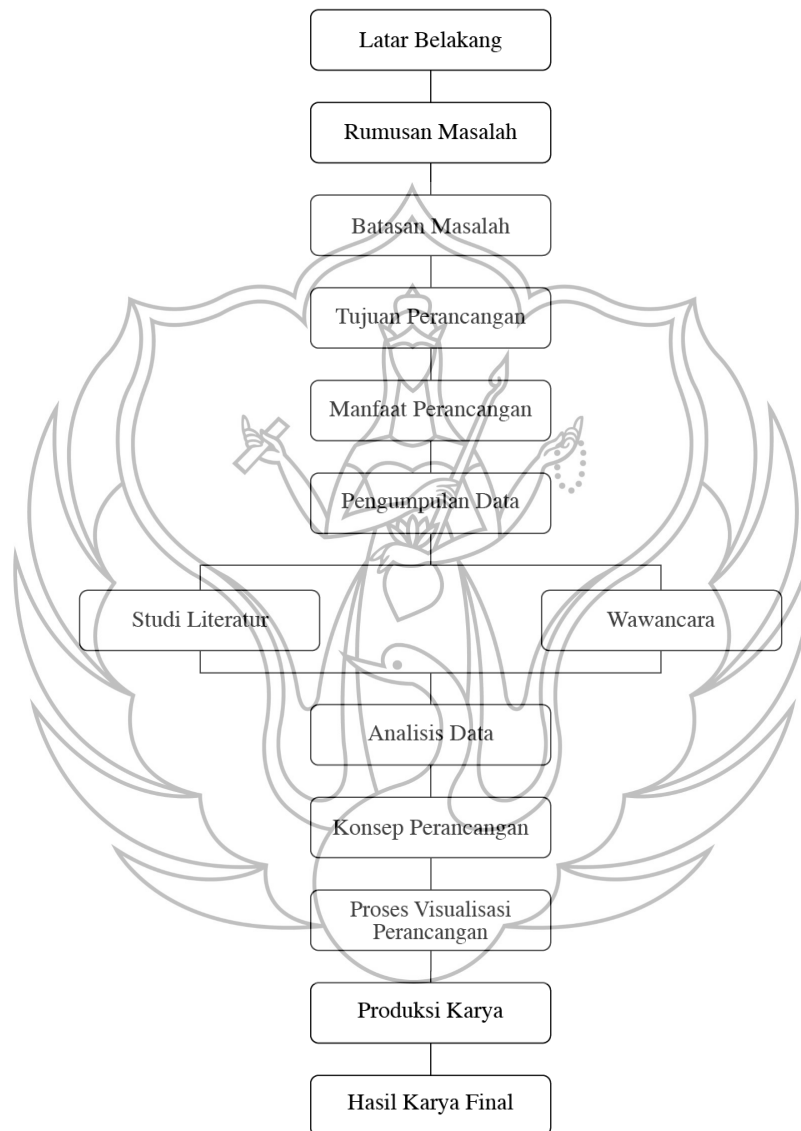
Latar Belakang

Rumusan Masalah

Batasan Masalah

Tujuan Perancangan

Manfaat Perancangan

Pengumpulan Data

Studi Literatur

Wawancara

Analisis Data

Konsep Perancangan

Proses Visualisasi Perancangan

Produksi Karya

Hasil Karya Final